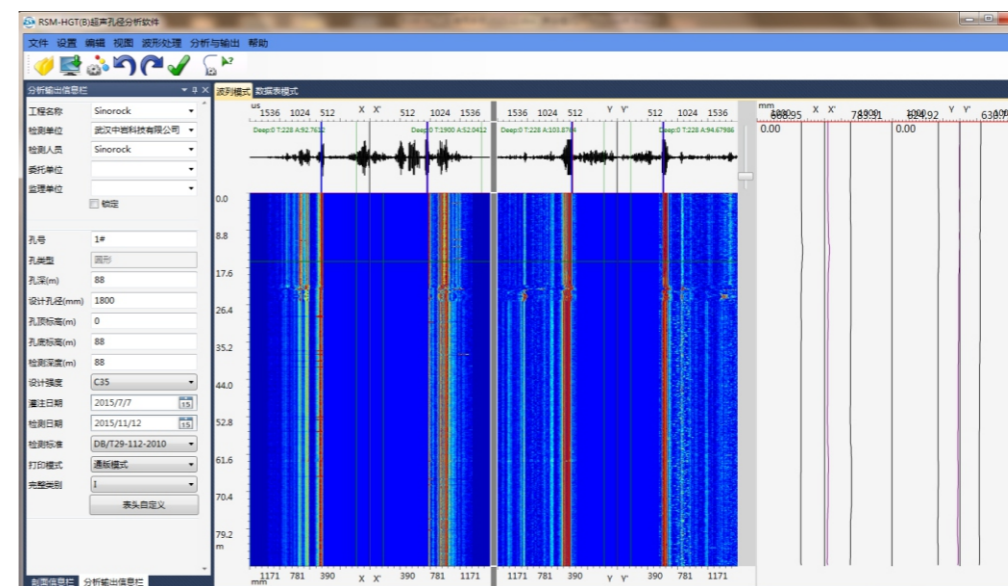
RSM-HGT(B)超声孔径分析软件

文件 设置 编辑 视图 波形处理 分析与输出 帮助

分析输出信息栏

工程名称 Sinorock
检测单位 武汉中岩科技有限公司
检测人员 Sinorock
委托单位
监理单位
锁定

孔号 1#
孔类型 圆形
孔深(m) 88
设计孔径(mm) 1800
孔顶标高(m) 0
孔底标高(m) 88
检测深度(m) 88
设计强度 C35
灌注日期 2015/7/7
检测日期 2015/11/12
检测标准 DB/T29-112-2010
打印模式 通版模式
完整类别 I
表头自定义

剖面信息栏 分析输出信息栏

波列模式 数据表模式

us 1536 1024 512 X X' 512 1024 1536
Deep:0 T:228 A:92.7632 Deep:0 T:1900 A:52.0412
1536 1024 512 Y Y' 512 1024 1536
Deep:0 T:228 A:103.8704 Deep:0 T:228 A:94.67986

0.0
8.8
17.6
26.4
35.2
44.0
52.8
61.6
70.4
79.2
m

mm 1171 781 390 X X' 390 781 1171
1171 781 390 Y Y' 390 781 1171

mm 888.95 X X' 789.91 824.92 Y Y' 630
0.00 0.00